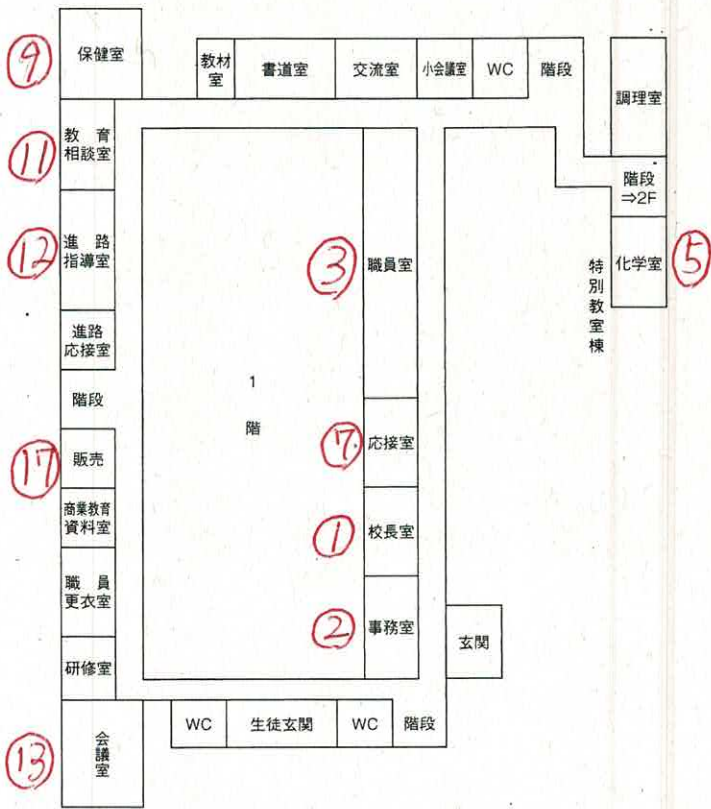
⑨ 保健室

教材室 書道室 交流室 小会議室 WC 階段

調理室

⑪ 教育相談室

⑫ 進路指導室

進路応接室

階段

⑰ 販売

商業教育資料室

職員更衣室

研修室

⑬ 会議室

1 階

③ 職員室

⑰ 応接室

① 校長室

② 事務室

階段 ⇒2F

化学室 ⑤

特別教室棟

玄関

WC 生徒玄関 WC 階段